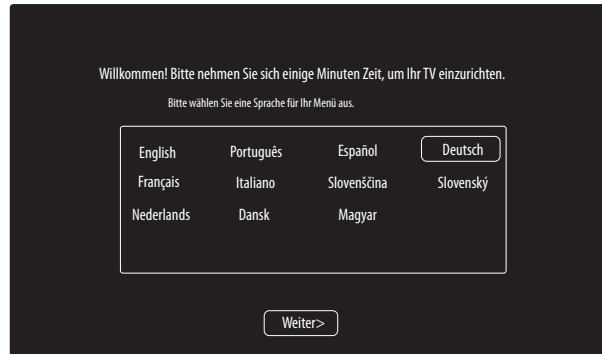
Willkommen! Bitte nehmen Sie sich einige Minuten Zeit, um Ihr TV einzurichten.

Bitte wählen Sie eine Sprache für Ihr Menü aus.

| | | | |
|---|---|---|---|
| English | Português | Español | Deutsch |
| Français | Italiano | Slovenščina | Slovenský |
| Nederlands | Dansk | Magyar | |

Weiter>